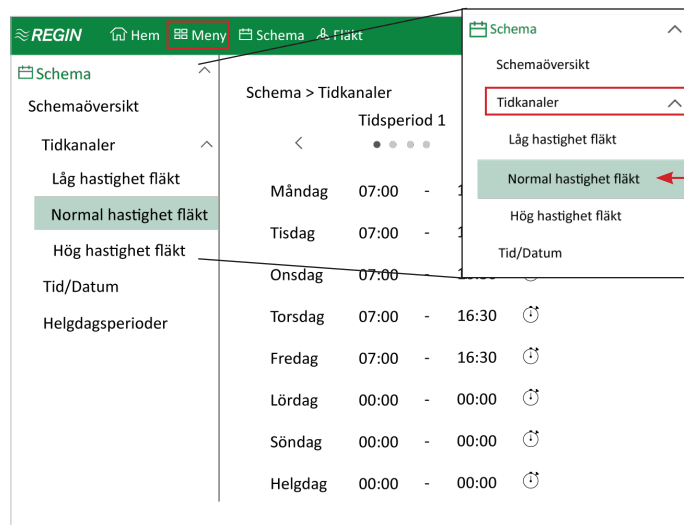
REGIN Hem Meny Schema Fläkt

Schema

Schemaöversikt

Tidkanaler

Låg hastighet fläkt

Normal hastighet fläkt

Hög hastighet fläkt

Tid/Datum

Helgdagsperioder

Schema > Tidkanaler

Tidsperiod 1

| | | | |
|---|---|---|---|
| Måndag | 07:00 | - | 1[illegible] |
| Tisdag | 07:00 | - | 1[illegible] |
| Onsdag | 07:00 | - | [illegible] |
| Torsdag | 07:00 | - | 16:30 |
| Fredag | 07:00 | - | 16:30 |
| Lördag | 00:00 | - | 00:00 |
| Söndag | 00:00 | - | 00:00 |
| Helgdag | 00:00 | - | 00:00 |

Schema

Schemaöversikt

Tidkanaler

Låg hastighet fläkt

Normal hastighet fläkt

Hög hastighet fläkt

Tid/Datum